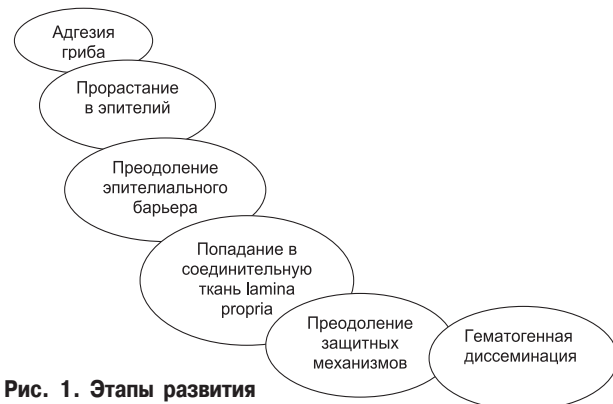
Адгезия гриба

Прорастание в эпителий

Преодоление эпителиального барьера

Попадание в соединительную ткань lamina propria

Преодоление защитных механизмов

Гематогенная диссеминация

Рис. 1. Этапы развития